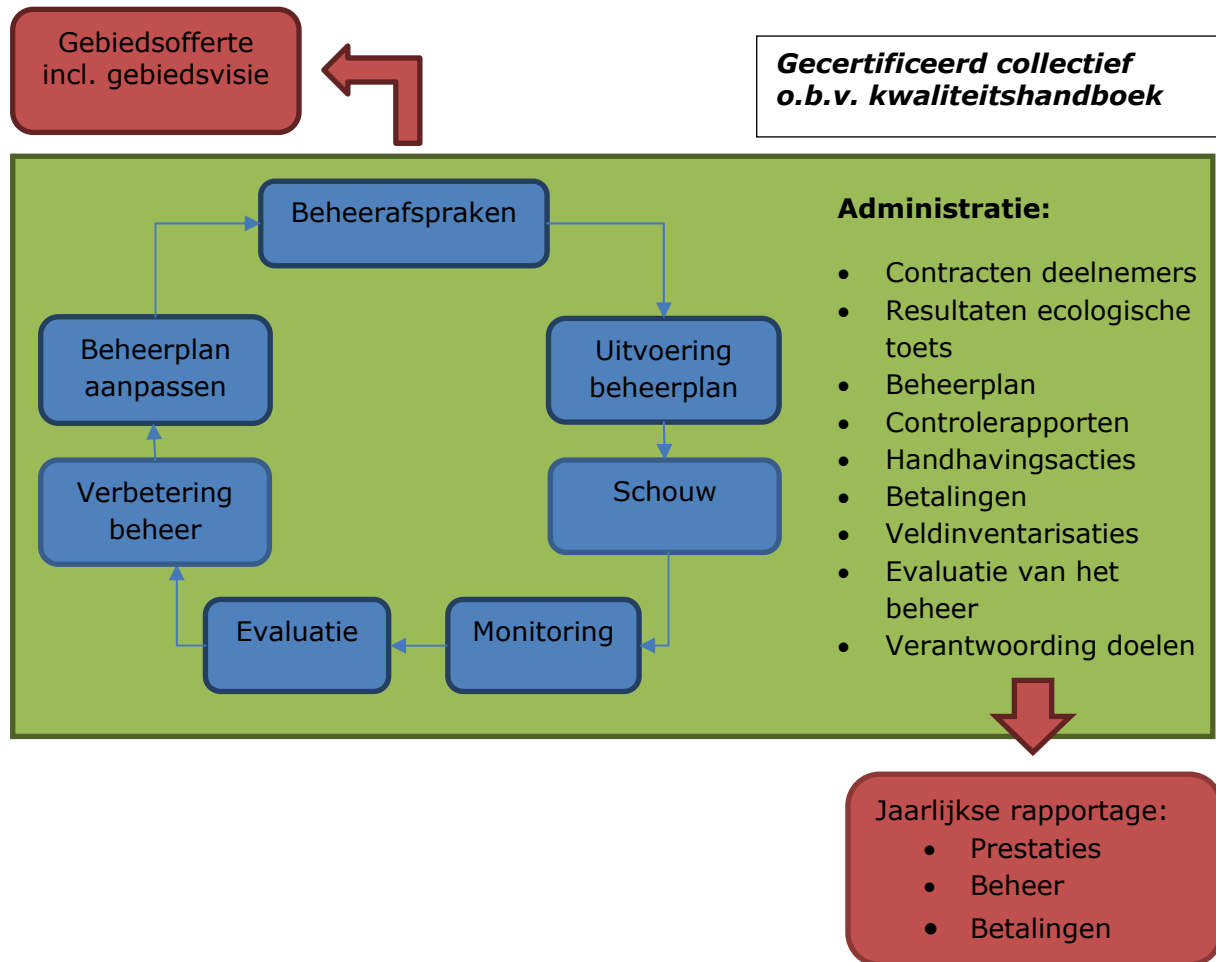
Gebiedsofferte incl. gebiedsvisie

*Gecertificeerd collectief o.b.v. kwaliteitshandboek*

Beheerafspraken

Uitvoering beheerplan

Schouw

Monitoring

Evaluatie

Verbetering beheer

Beheerplan aanpassen

**Administratie:**

- Contracten deelnemers
- Resultaten ecologische toets
- Beheerplan
- Controlerapporten
- Handhavingsacties
- Betalingen
- Veldinventarisaties
- Evaluatie van het beheer
- Verantwoording doelen

Jaarlijkse rapportage:
- Prestaties
- Beheer
- Betalingen